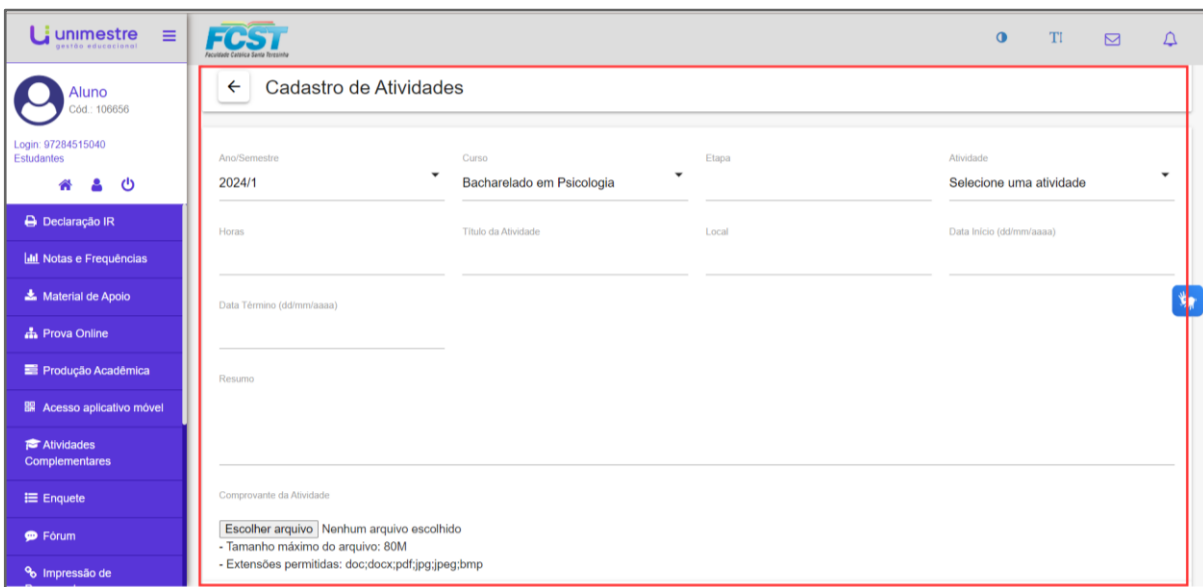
unimestre
gestão educacional

FCST
Faculdade Católica Santa Teresinha

TI

Aluno
Cód.: 106656

Login: 97284515040
Estudantes

Declaração IR
Notas e Frequências
Material de Apoio
Prova Online
Produção Acadêmica
Acesso aplicativo móvel
Atividades Complementares
Enquete
Fórum
Impressão de

Cadastro de Atividades

Ano/Semestre
2024/1

Curso
Bacharelado em Psicologia

Etapa

Atividade
Selecione uma atividade

Horas

Título da Atividade

Local

Data Início (dd/mm/aaaa)

Data Término (dd/mm/aaaa)

Resumo

Comprovante da Atividade

Escolher arquivo Nenhum arquivo escolhido
- Tamanho máximo do arquivo: 80M
- Extensões permitidas: doc;docx;pdf;jpg;jpeg;bmp